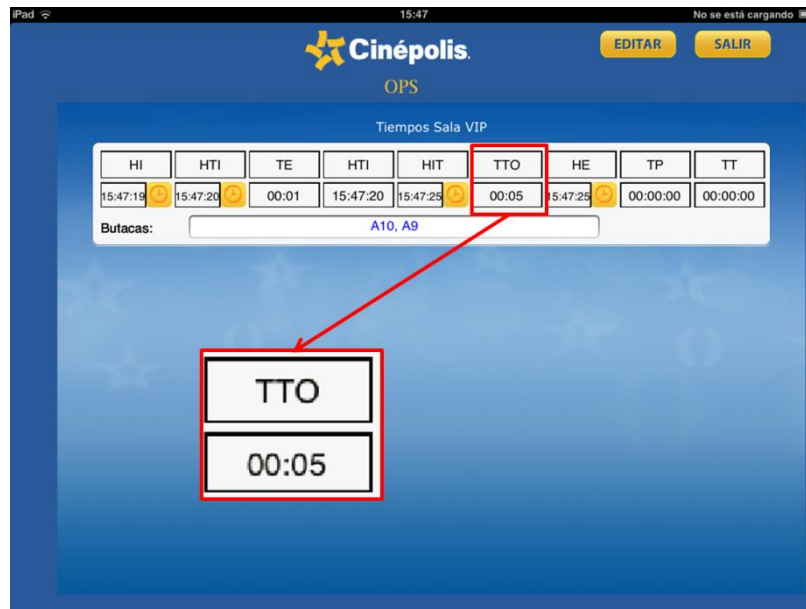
iPad

15:47

No se está cargando

Cinépolis.

EDITAR

SALIR

OPS

Tiempos Sala VIP

| HI | HTI | TE | HTI | HIT | TTO | HE | TP | TT |
|---|---|---|---|---|---|---|---|---|
| 15:47:19 | 15:47:20 | 00:01 | 15:47:20 | 15:47:25 | 00:05 | 15:47:25 | 00:00:00 | 00:00:00 |

Butacas: A10, A9

TTO

00:05